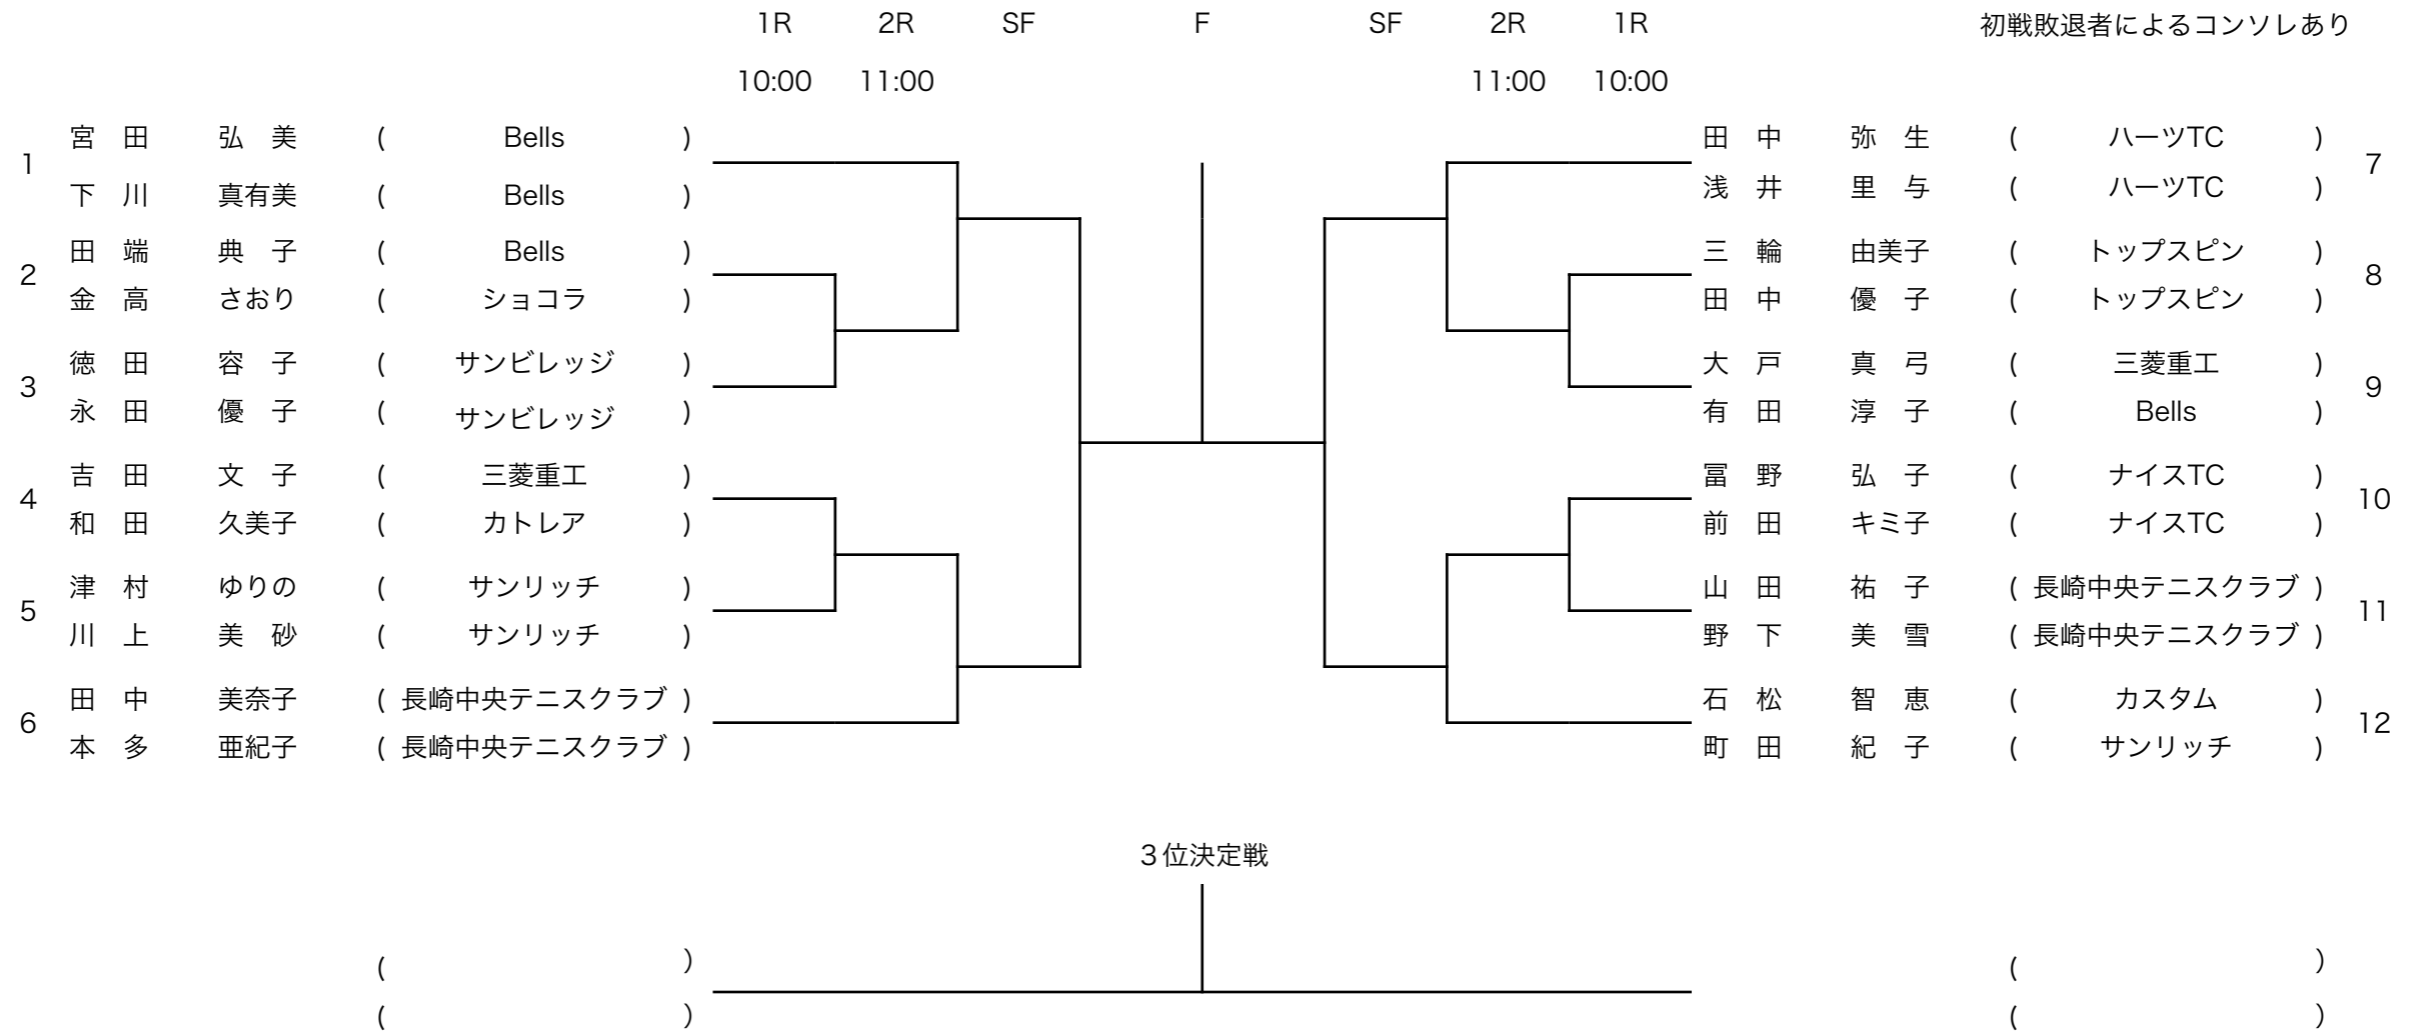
1R 2R SF F SF 2R 1R

初戦敗退者によるコンソレあり

10:00 11:00 11:00 10:00

1 宮田 弘美 ( Bells )
下川 真有美 ( Bells )
2 田端 典子 ( Bells )
金高 さおり ( ショコラ )
3 徳田 容子 ( サンビレッジ )
永田 優子 ( サンビレッジ )
4 吉田 文子 ( 三菱重工 )
和田 久美子 ( カトレア )
5 津村 ゆりの ( サンリッチ )
川上 美砂 ( サンリッチ )
6 田中 美奈子 ( 長崎中央テニスクラブ )
本多 亜紀子 ( 長崎中央テニスクラブ )

田中 弥生 ( ハーツTC ) 7
浅井 里与 ( ハーツTC )
三輪 由美子 ( トップスピン ) 8
田中 優子 ( トップスピン )
大戸 真弓 ( 三菱重工 ) 9
有田 淳子 ( Bells )
冨野 弘子 ( ナイスTC ) 10
前田 キミ子 ( ナイスTC )
山田 祐子 ( 長崎中央テニスクラブ ) 11
野下 美雪 ( 長崎中央テニスクラブ )
石松 智恵 ( カスタム ) 12
町田 紀子 ( サンリッチ )

３位決定戦

( )
( )
( )
( )